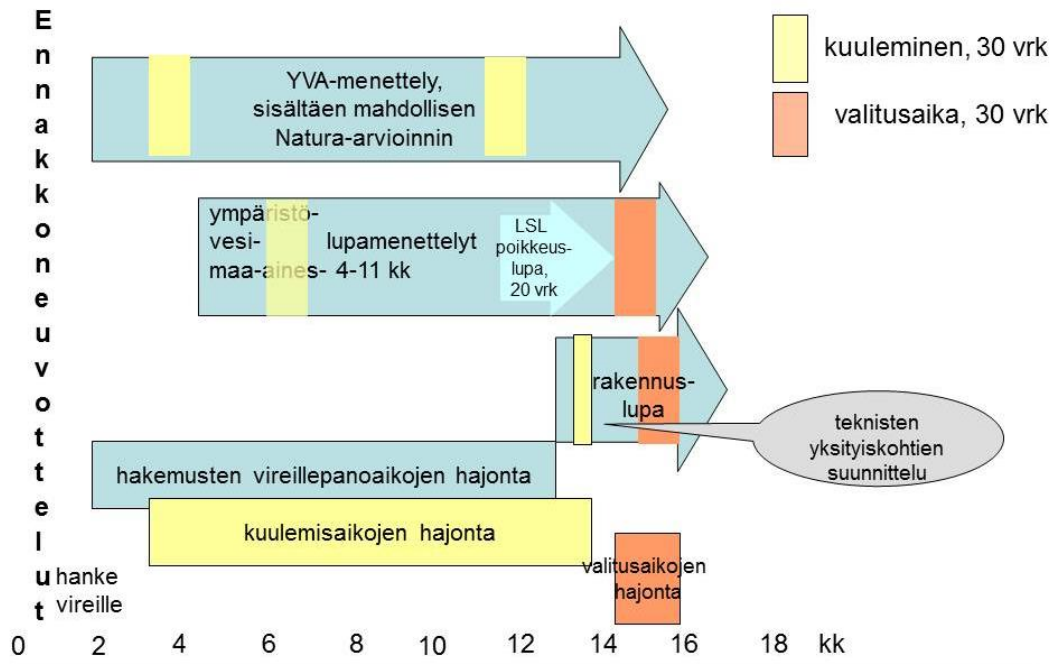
Ennakkoneuvottelut

kuuleminen, 30 vrk

valitusaika, 30 vrk

YVA-menettely, sisältäen mahdollisen Natura-arvioinnin

ympäristö-
vesi-
maa-aines- lupamenettelyt 4-11 kk

LSL poikkeuslupa, 20 vrk

rakennuslupa

teknisten yksityiskohtien suunnittelu

hakemusten vireillepanoaikojen hajonta

kuulemisaikojen hajonta

hanke vireille

valitusaikojen hajonta

0 2 4 6 8 10 12 14 16 18 kk